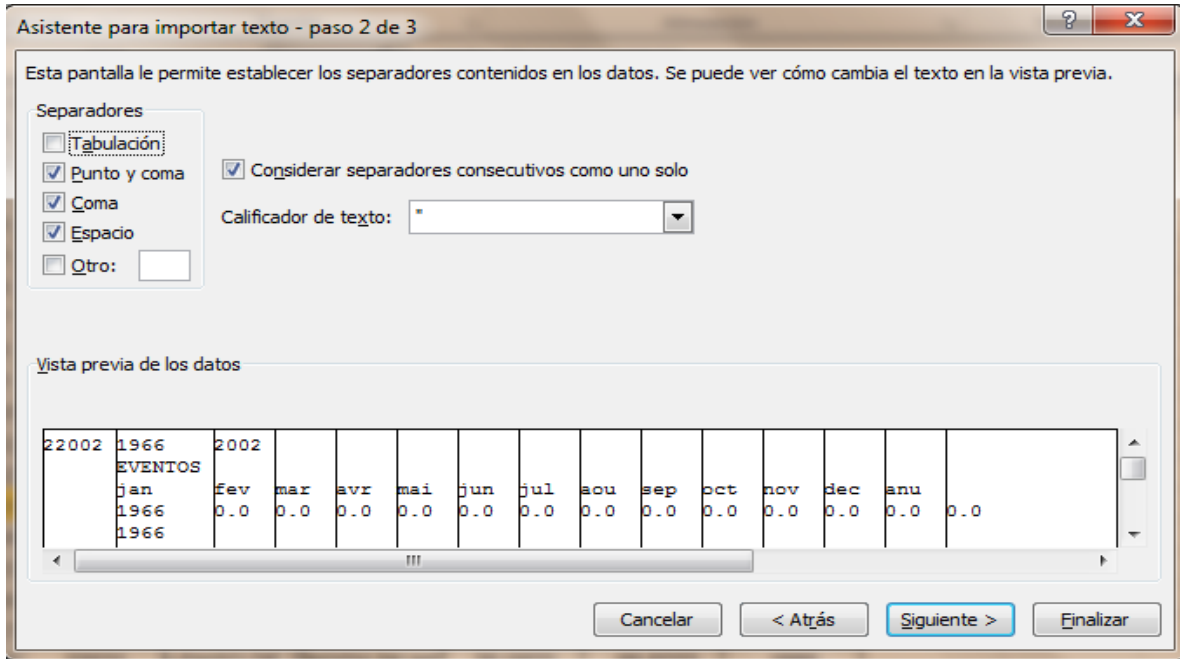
Asistente para importar texto - paso 2 de 3

Esta pantalla le permite establecer los separadores contenidos en los datos. Se puede ver cómo cambia el texto en la vista previa.

Separadores
Tabulación
Punto y coma
Coma
Espacio
Otro:

Considerar separadores consecutivos como uno solo

Calificador de texto: "

Vista previa de los datos

| 22002 | 1966 | 2002 | | | | | | | | | | | | |
|---|---|---|---|---|---|---|---|---|---|---|---|---|---|---|
| | EVENTOS | | | | | | | | | | | | | |
| | jan | fev | mar | avr | mai | jun | jul | aou | sep | oct | nov | dec | anu | |
| | 1966 | 0.0 | 0.0 | 0.0 | 0.0 | 0.0 | 0.0 | 0.0 | 0.0 | 0.0 | 0.0 | 0.0 | 0.0 | 0.0 |
| | 1966 | | | | | | | | | | | | | |

Cancelar
< Atrás
Siguiente >
Finalizar